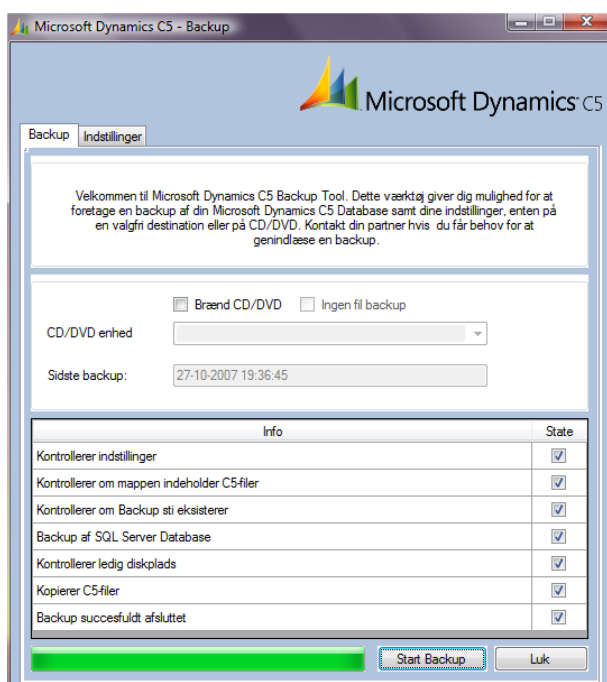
Microsoft Dynamics C5 - Backup

Microsoft Dynamics C5

Backup | Indstillinger

Velkommen til Microsoft Dynamics C5 Backup Tool. Dette værktøj giver dig mulighed for at foretage en backup af din Microsoft Dynamics C5 Database samt dine indstillinger, enten på en valgfri destination eller på CD/DVD. Kontakt din partner hvis du får behov for at genindlæse en backup.

Brænd CD/DVD
Ingen fil backup

CD/DVD enhed

Sidste backup: 27-10-2007 19:36:45

| Info | State |
|---|---|
| Kontrollerer indstillinger | ☑ |
| Kontrollerer om mappen indeholder C5-filer | ☑ |
| Kontrollerer om Backup sti eksisterer | ☑ |
| Backup af SQL Server Database | ☑ |
| Kontrollerer ledig diskplads | ☑ |
| Kopierer C5-filer | ☑ |
| Backup succesfuldt afsluttet | ☑ |

Start Backup
Luk